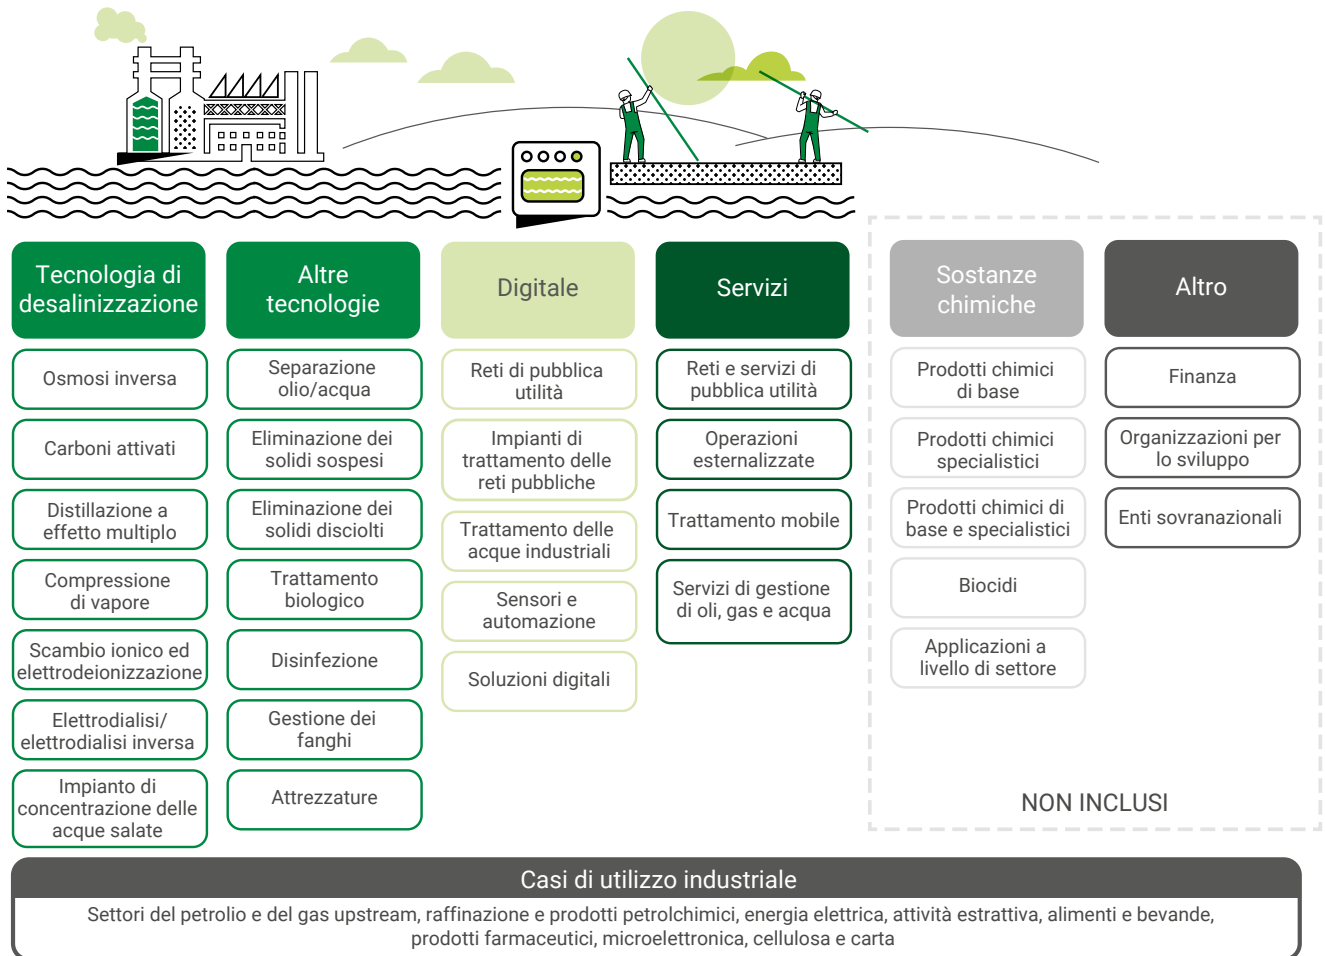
| Tecnologia di desalinizzazione | Altre tecnologie | Digitale | Servizi | Sostanze chimiche | Altro |
|---|---|---|---|---|---|
| Osmosi inversa | Separazione olio/acqua | Reti di pubblica utilità | Reti e servizi di pubblica utilità | Prodotti chimici di base | Finanza |
| Carboni attivati | Eliminazione dei solidi sospesi | Impianti di trattamento delle reti pubbliche | Operazioni esternalizzate | Prodotti chimici specialistici | Organizzazioni per lo sviluppo |
| Distillazione a effetto multiplo | Eliminazione dei solidi disciolti | Trattamento delle acque industriali | Trattamento mobile | Prodotti chimici di base e specialistici | Enti sovranazionali |
| Compressione di vapore | Trattamento biologico | Sensori e automazione | Servizi di gestione di oli, gas e acqua | Biocidi | |
| Scambio ionico ed elettrodeionizzazione | Disinfezione | Soluzioni digitali | | Applicazioni a livello di settore | |
| Elettrodialisi/ elettrodialisi inversa | Gestione dei fanghi | | | | |
| Impianto di concentrazione delle acque salate | Attrezzature | | | | |

NON INCLUSI

Casi di utilizzo industriale

Settori del petrolio e del gas upstream, raffinazione e prodotti petrolchimici, energia elettrica, attività estrattiva, alimenti e bevande, prodotti farmaceutici, microelettronica, cellulosa e carta